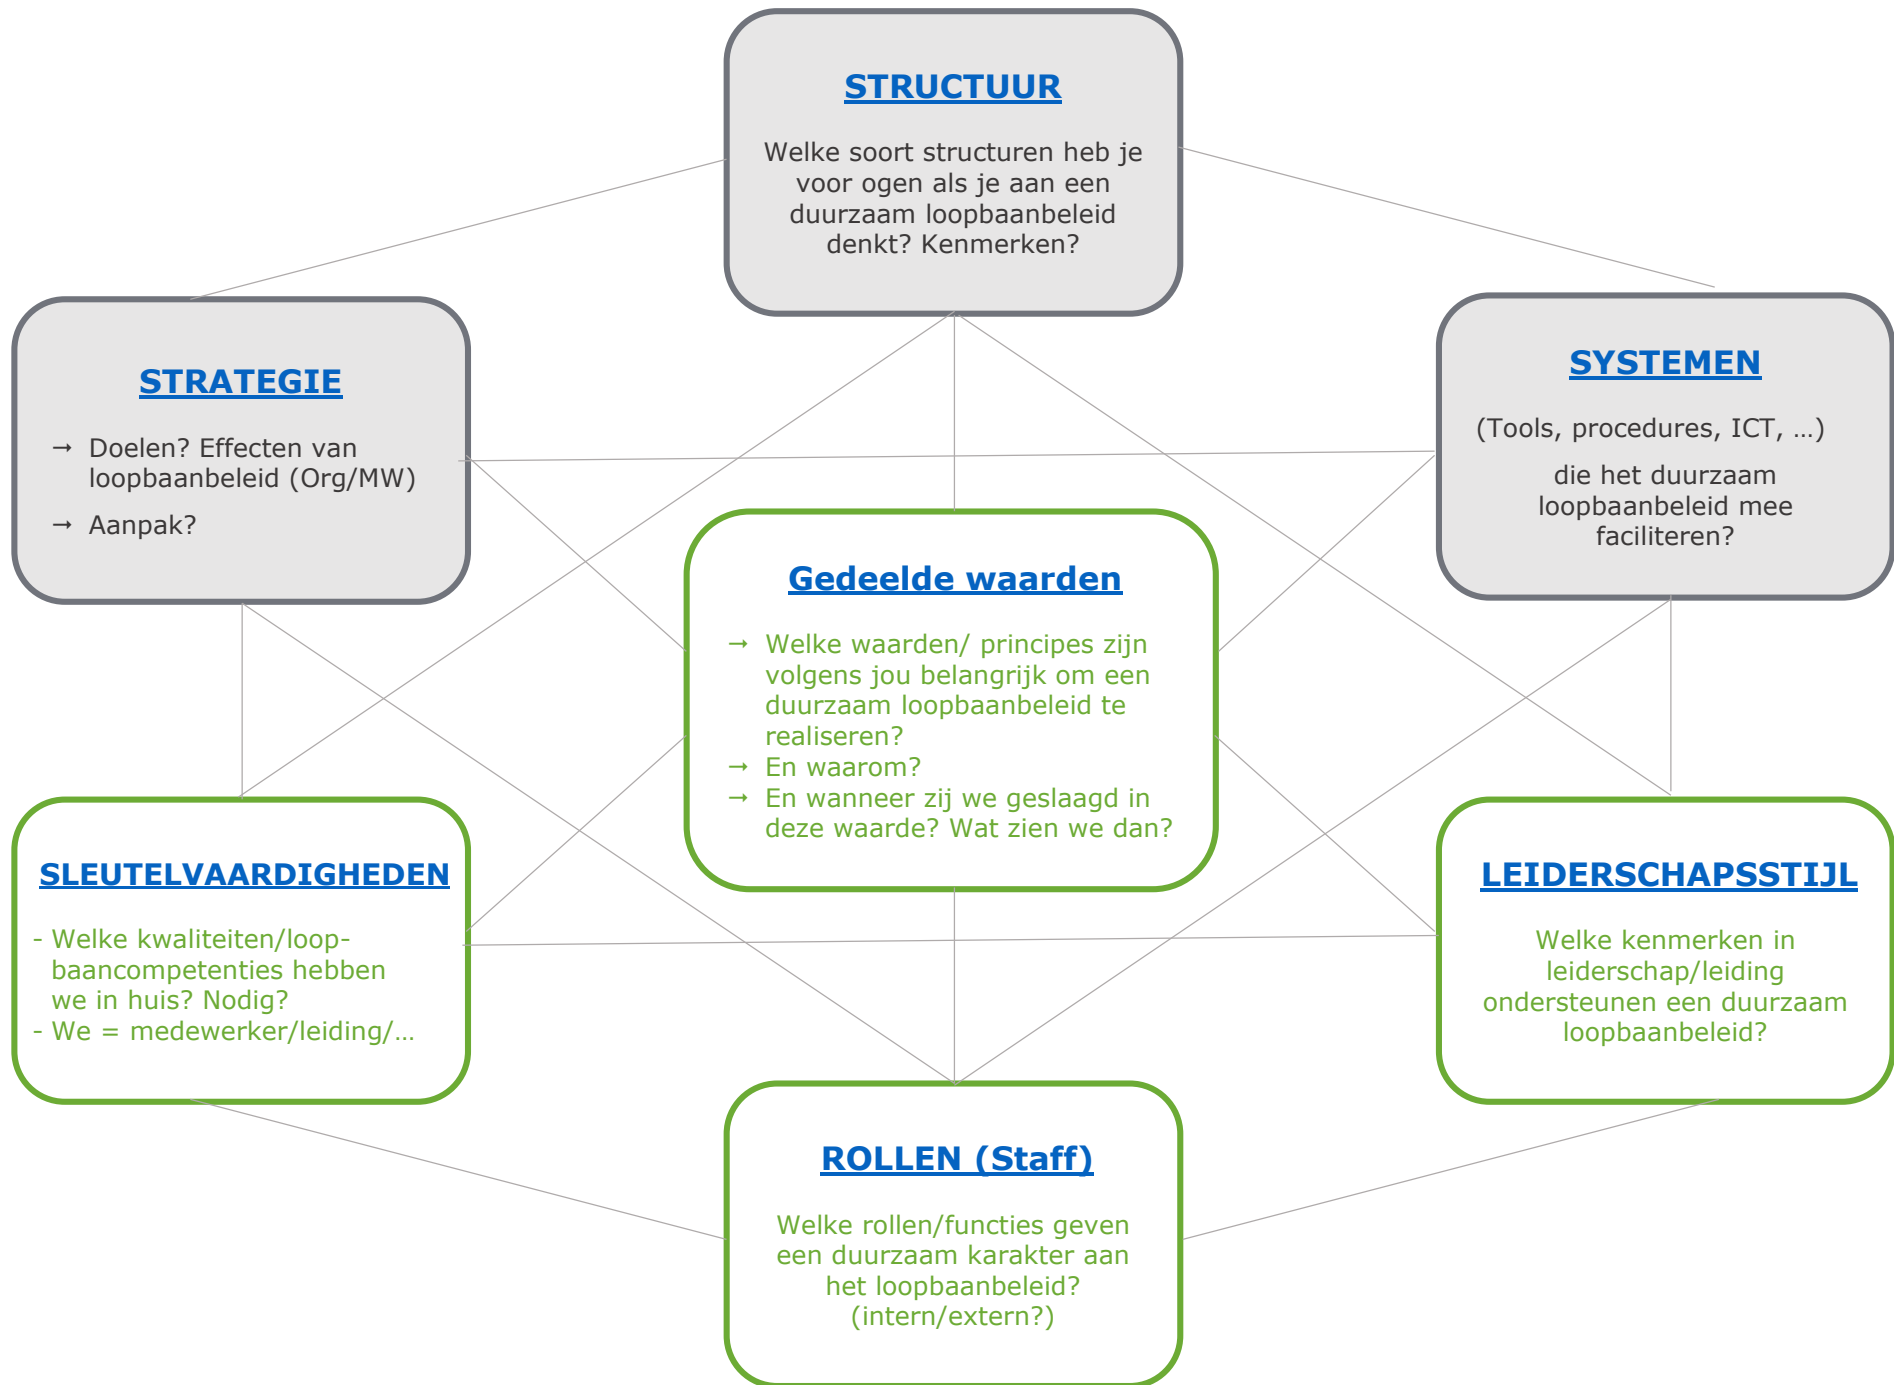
STRUCTUUR

Welke soort structuren heb je voor ogen als je aan een duurzaam loopbaanbeleid denkt? Kenmerken?

STRATEGIE

→ Doelen? Effecten van loopbaanbeleid (Org/MW)
→ Aanpak?

SYSTEMEN

(Tools, procedures, ICT, …)

die het duurzaam loopbaanbeleid mee faciliteren?

Gedeelde waarden

→ Welke waarden/ principes zijn volgens jou belangrijk om een duurzaam loopbaanbeleid te realiseren?
→ En waarom?
→ En wanneer zij we geslaagd in deze waarde? Wat zien we dan?

SLEUTELVAARDIGHEDEN

- Welke kwaliteiten/loopbaancompetenties hebben we in huis? Nodig?
- We = medewerker/leiding/…

LEIDERSCHAPSSTIJL

Welke kenmerken in leiderschap/leiding ondersteunen een duurzaam loopbaanbeleid?

ROLLEN (Staff)

Welke rollen/functies geven een duurzaam karakter aan het loopbaanbeleid? (intern/extern?)